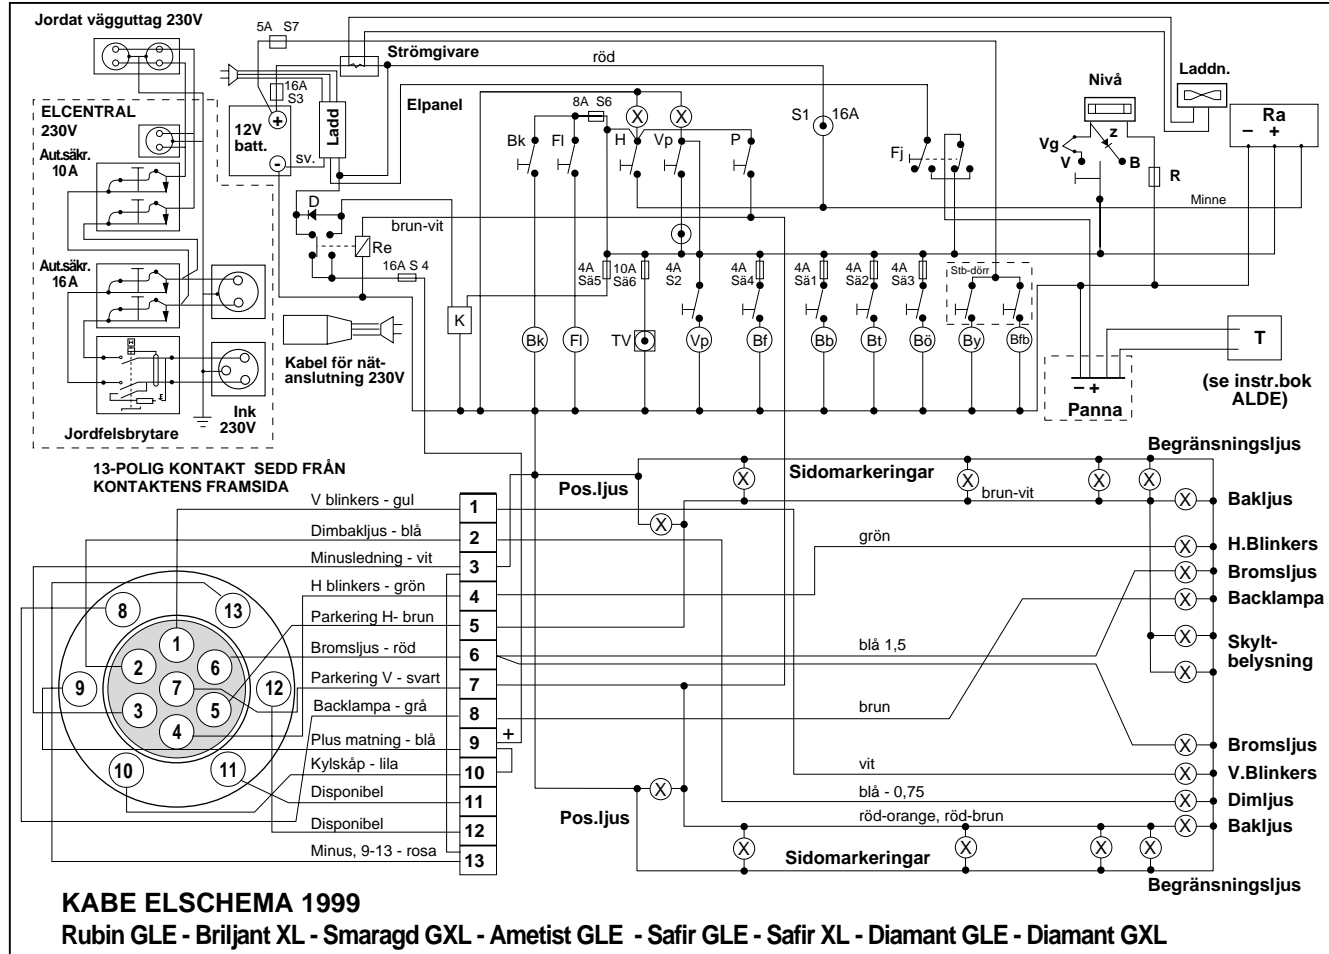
Jordat vägguttag 230V

ELCENTRAL 230V

Aut.säkr. 10 A

Aut.säkr. 16 A

Jordfelsbrytare

Ink 230V

5A S7

16A S3

12V batt.

Ladd

sv.

Strömgivare

röd

Elpanel

8A S6

Bk Fl H Vp P

S1 16A

Fj

Nivå

Vg V z B

R

Laddn.

Ra

– +

Minne

D

brun-vit

Re

16A S 4

K

4A Sä5 10A Sä6 4A S2 4A Sä4 4A Sä1 4A Sä2 4A Sä3

Stb-dörr

Bk Fl TV Vp Bf Bb Bt Bö By Bfb

Kabel för nätanslutning 230V

T

– +

Panna

(se instr.bok ALDE)

13-POLIG KONTAKT SEDD FRÅN KONTAKTENS FRAMSIDA

1 2 3 4 5 6 7 8 9 10 11 12 13

| | |
|---|---|
| V blinkers - gul | 1 |
| Dimbakljus - blå | 2 |
| Minusledning - vit | 3 |
| H blinkers - grön | 4 |
| Parkering H- brun | 5 |
| Bromsljus - röd | 6 |
| Parkering V - svart | 7 |
| Backlampa - grå | 8 |
| Plus matning - blå | 9 |
| Kylskåp - lila | 10 |
| Disponibel | 11 |
| Disponibel | 12 |
| Minus, 9-13 - rosa | 13 |

+

Pos.ljus

Sidomarkeringar

brun-vit

Begränsningsljus

Bakljus

grön

H.Blinkers

Bromsljus

Backlampa

blå 1,5

Skyltbelysning

brun

Bromsljus

vit

V.Blinkers

blå - 0,75

Dimljus

röd-orange, röd-brun

Bakljus

Pos.ljus

Sidomarkeringar

Begränsningsljus

KABE ELSCHEMA 1999

Rubin GLE - Briljant XL - Smaragd GXL - Ametist GLE - Safir GLE - Safir XL - Diamant GLE - Diamant GXL